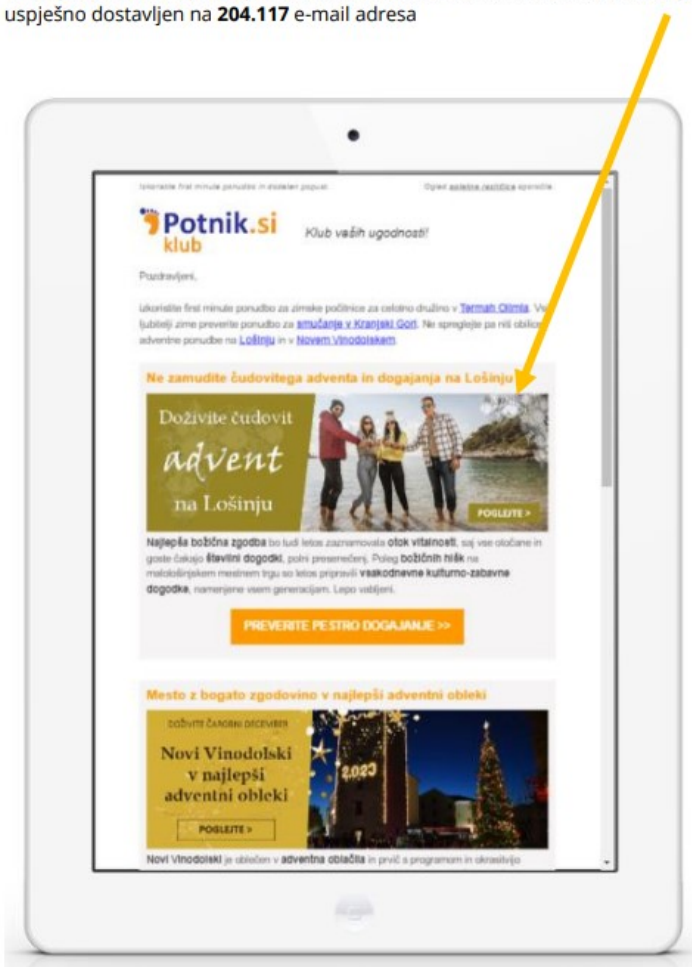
uspješno dostavljen na **204.117** e-mail adresa

Izkoristite first minute ponudbo in dobite popust.

Ogled spletne različice sporočila

Potnik.si klub

Klub vaših ugodnosti!

Pozdravljeni,

Izkoristite first minute ponudbo za zimske počitnice za celotno družino v Termah Olimia. Vsi ljubitelji zime preverite ponudbo za smučanje v Kranjski Gori. Ne spreglejte pa niti oblice adventne ponudbe na Lošinju in v Novem Vinodolskem.

Ne zamudite čudovitega adventa in dogajanja na Lošinju

Doživite čudovit advent na Lošinju

POGLEJTE >

Najlepša božična zgodba bo tudi letos zaznamovala otok vitalnosti, saj vse očitane in goste čakajo številni dogodki, polni presenečenj. Poleg božičnih hišk na malološinjskem mestnem trgu so letos pripravili vsakodnevne kulturno-zabavne dogodke, namenjene vsem generacijam. Lepo vabljeni.

PREVERITE PESTRO DOGAJANJE >>

Mesto z bogato zgodovino v najlepši adventni obleki

DOŽIVITE ČAROBNI DECEMBER

Novi Vinodolski v najlepši adventni obleki

POGLEJTE >

2023

Novi Vinodolski je oblečen v adventna oblačila in prvič s programom in okrasitvijo